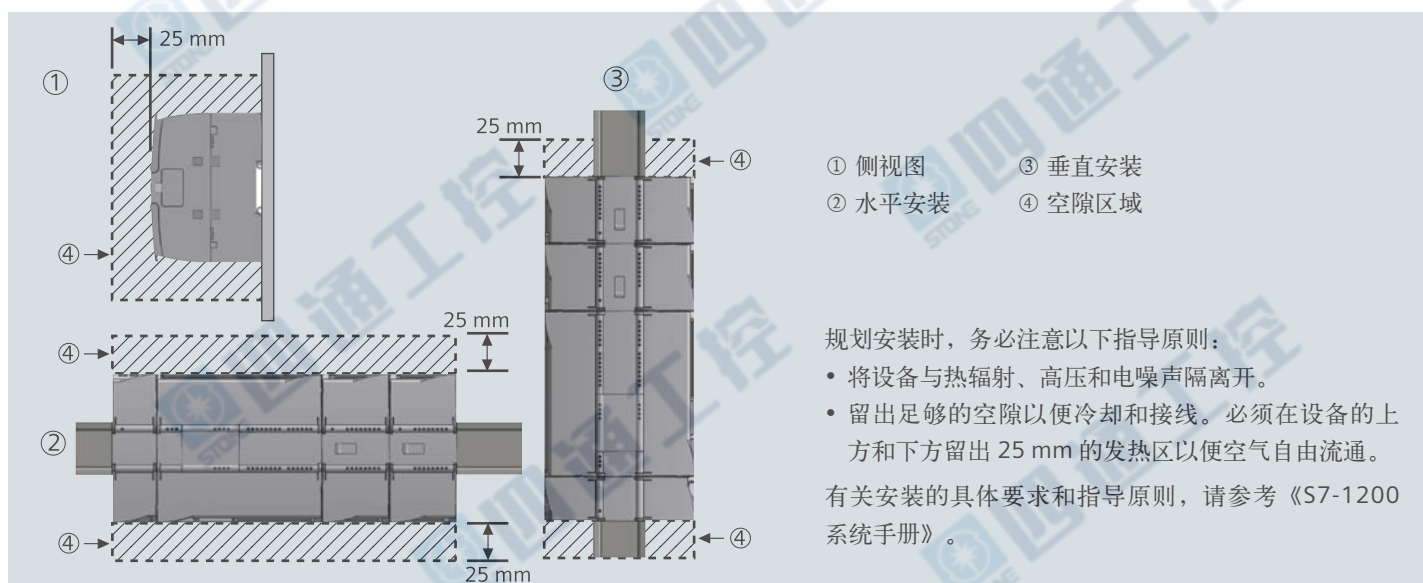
25 mm
①
④
25 mm
④
②
④
25 mm
③
25 mm
④
④

① 侧视图 ③ 垂直安装
② 水平安装 ④ 空隙区域

规划安装时，务必注意以下指导原则：
• 将设备与热辐射、高压和电噪声隔离开。
• 留出足够的空隙以便冷却和接线。必须在设备的上方和下方留出 25 mm 的发热区以便空气自由流通。

有关安装的具体要求和指导原则，请参考《S7-1200 系统手册》。